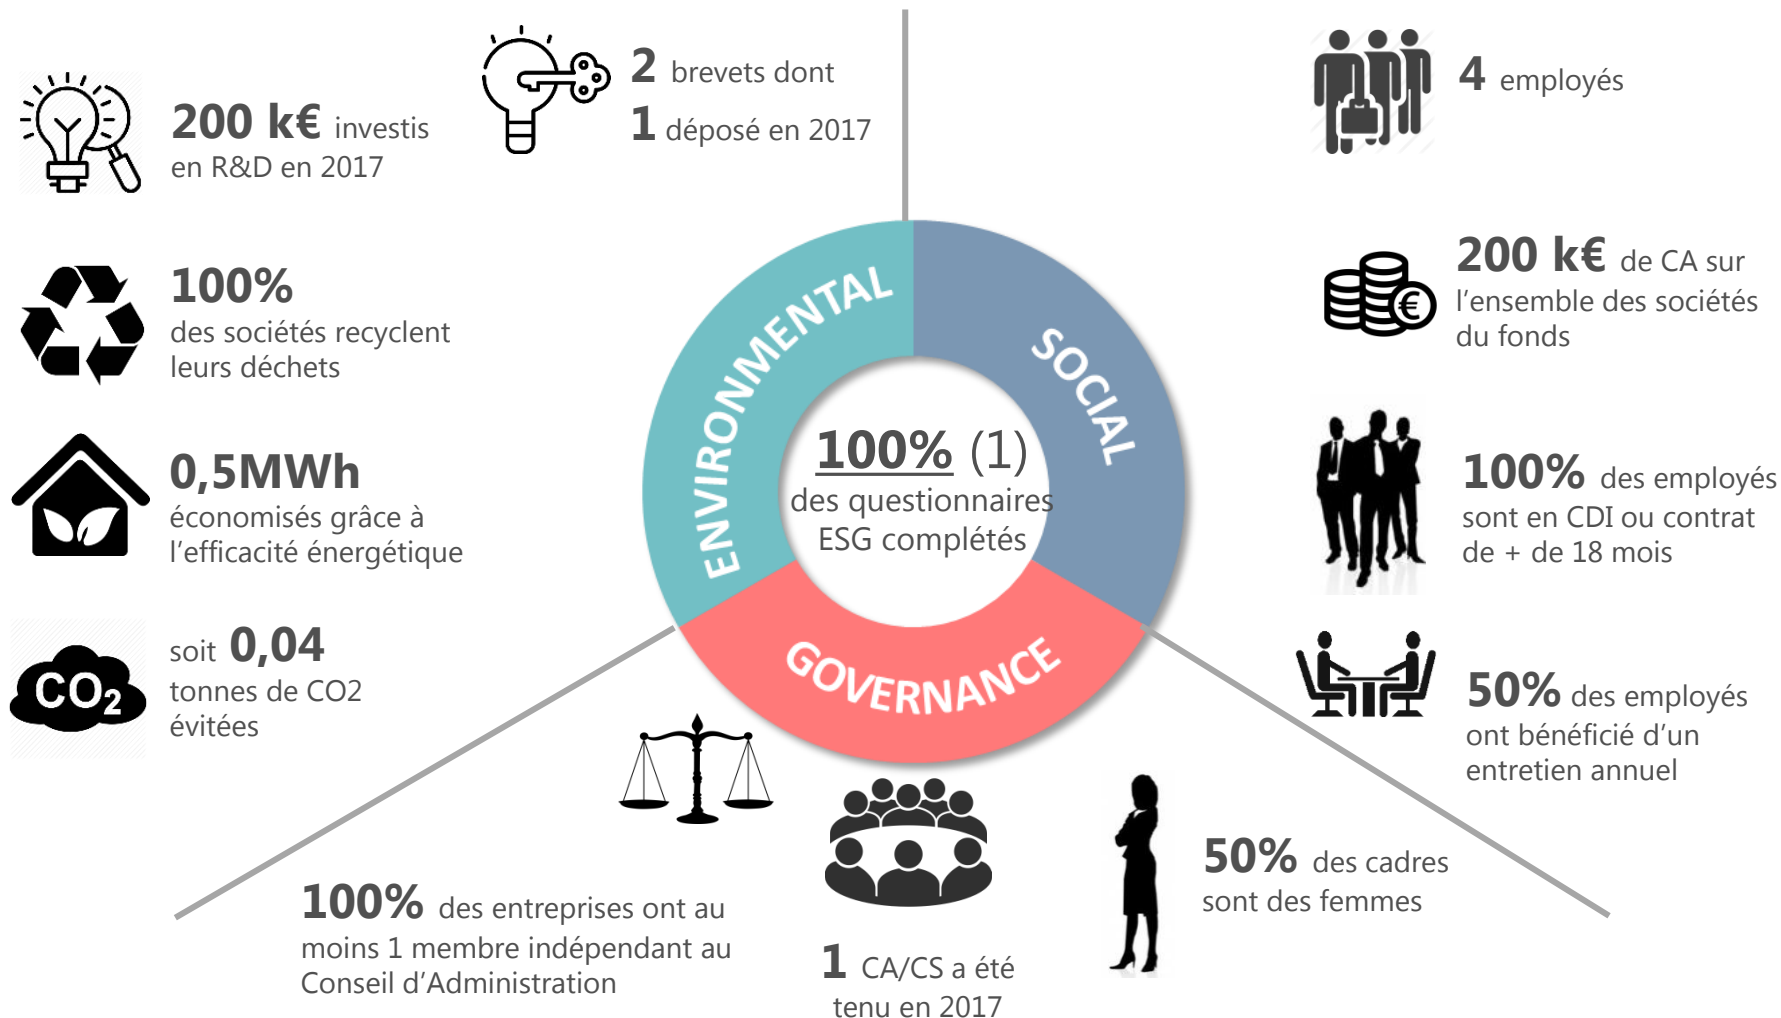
200 k€ investis en R&D en 2017

2 brevets dont
1 déposé en 2017

4 employés

100% des sociétés recyclent leurs déchets

200 k€ de CA sur l'ensemble des sociétés du fonds

0,5MWh économisés grâce à l'efficacité énergétique

ENVIRONMENTAL

SOCIAL

100% (1) des questionnaires ESG complétés

GOVERNANCE

100% des employés sont en CDI ou contrat de + de 18 mois

$CO_2$

soit 0,04 tonnes de CO2 évitées

50% des employés ont bénéficié d'un entretien annuel

50% des cadres sont des femmes

100% des entreprises ont au moins 1 membre indépendant au Conseil d'Administration

1 CA/CS a été tenu en 2017